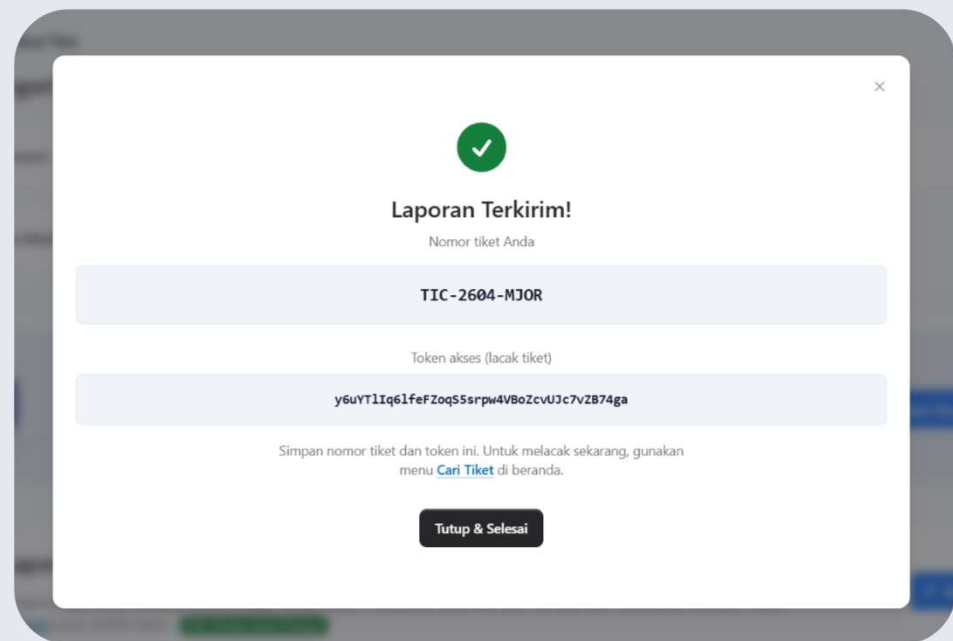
×

Laporan Terkirim!

Nomor tiket Anda

TIC-2604-MJOR

Token akses (lacak tiket)

y6uYTlIq6lfeFZoqS5srpw4VBoZcvUJc7vZB74ga

Simpan nomor tiket dan token ini. Untuk melacak sekarang, gunakan menu Cari Tiket di beranda.

Tutup & Selesai